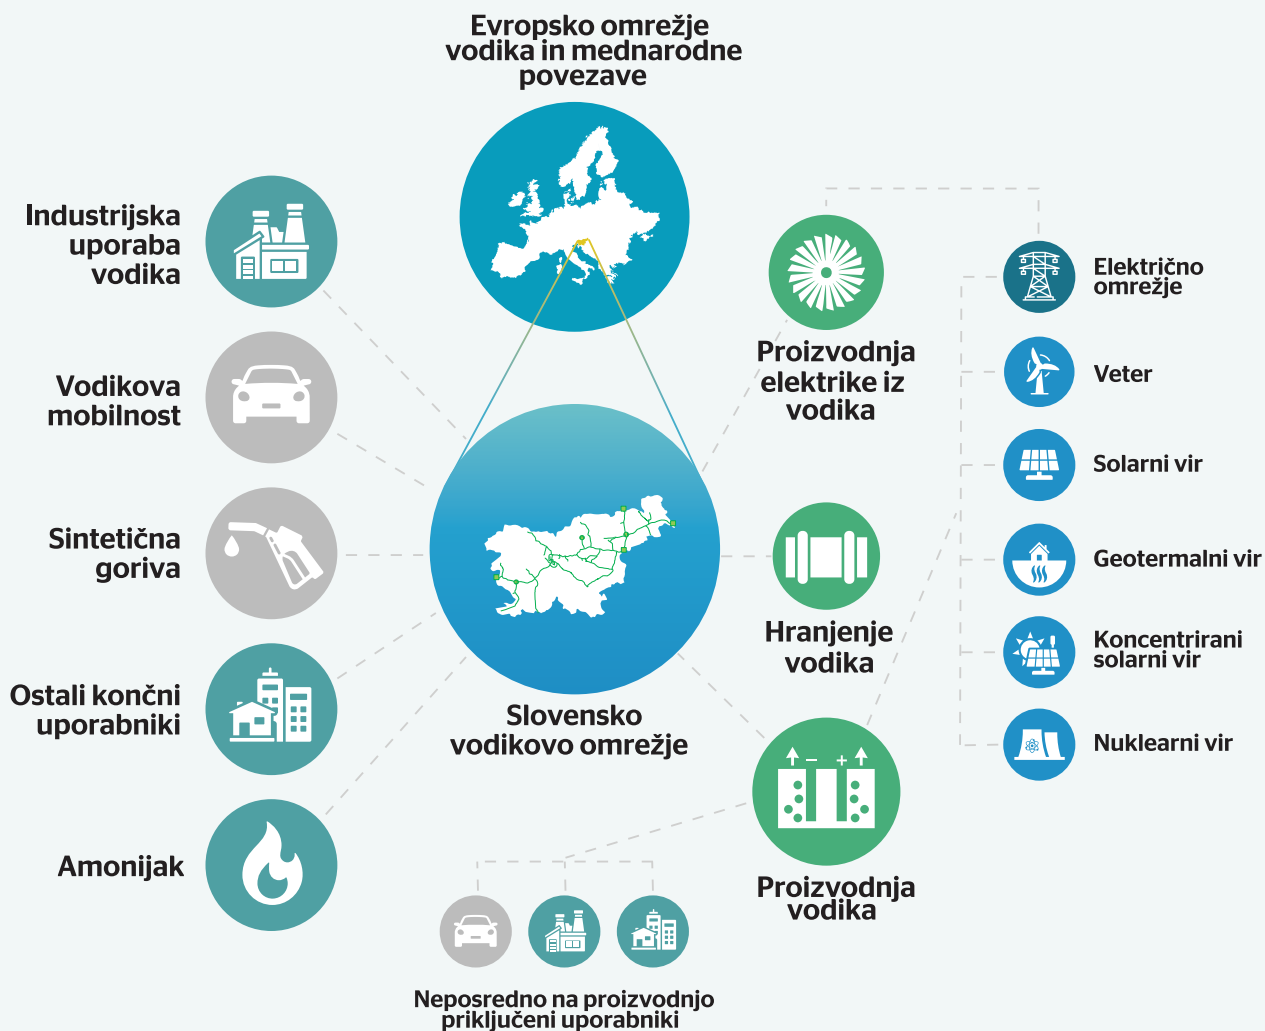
Evropsko omrežje vodika in mednarodne povezave

Industrijska uporaba vodika

Vodikova mobilnost

Sintetična goriva

Ostali končni uporabniki

Amonijak

Slovensko vodikovo omrežje

Proizvodnja elektrike iz vodika

Hranjenje vodika

Proizvodnja vodika

Električno omrežje

Veter

Solarni vir

Geotermalni vir

Koncentrirani solarni vir

Nuklearni vir

Neposredno na proizvodnjo priključeni uporabniki